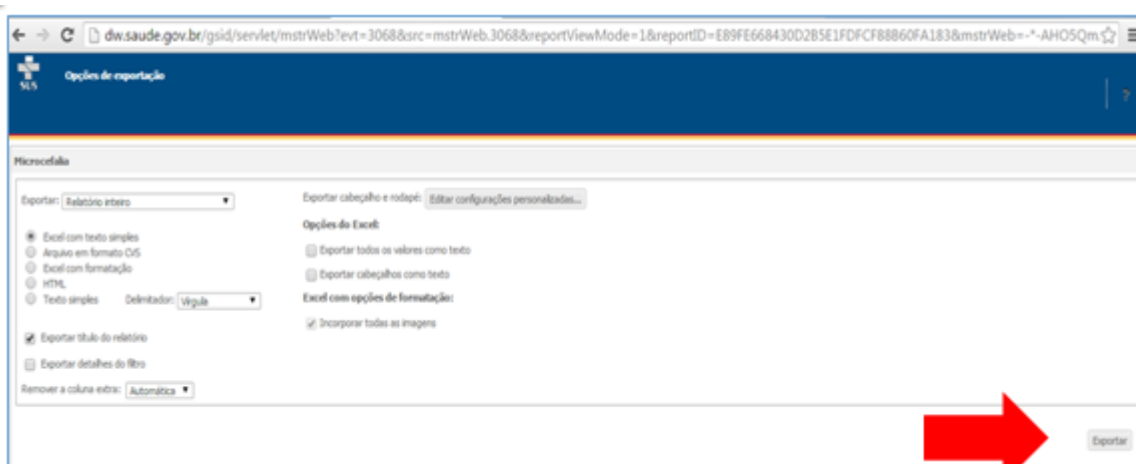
dw.saude.gov.br/gsid/servlet/mstrWeb?evt=3068&src=mstrWeb.3068&reportViewMode=1&reportID=E89FE668430D2B5E1FDFCF88B60FA183&mstrWeb=-*-AHO5Qm

SUS

Opções de exportação

?

Microcefalia

Exportar: Relatório inteiro

Excel com texto simples
Arquivo em formato CVS
Excel com formatação
HTML
Texto simples

Delimitador: Vírgula

Exportar título do relatório

Exportar detalhes do filtro

Remover a coluna extra: Automática

Exportar cabeçalho e rodapé: Editar configurações personalizadas...

Opções do Excel:

Exportar todos os valores como texto

Exportar cabeçalhos como texto

Excel com opções de formatação:

Incorporar todas as imagens

Exportar